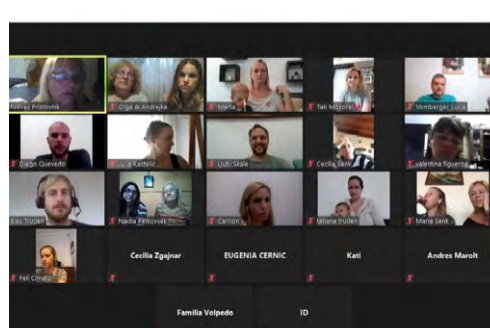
Polona Protovnik
Olga & Andrejka
Marta
Tati Mozoret
Vomberger Lucia
Diego Quevedo
Luka Kastelic
Ljubi Skale
Cecilia Senk
valentina figueroa
Elio Truden
Nadia Petkovsek
Carmen
tatiana truden
Maria Senk
Feli Cimerm
Cecilia Zgajnar
EUGENIA CERNIC
Kati
Andres Marolt
Familia Volpedo
ID